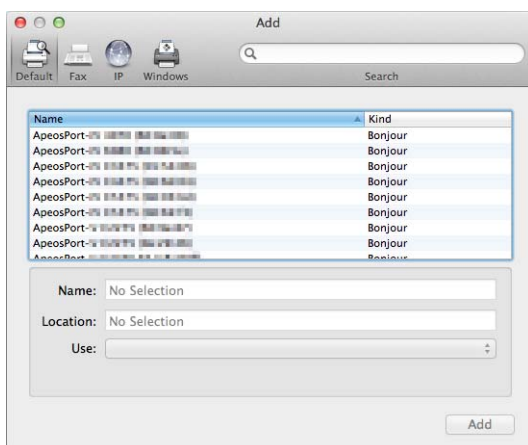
Add

Default Fax IP Windows

Search

| Name | Kind |
|---|---|
| ApeosPort-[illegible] | Bonjour |
| ApeosPort-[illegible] | Bonjour |
| ApeosPort-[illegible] | Bonjour |
| ApeosPort-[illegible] | Bonjour |
| ApeosPort-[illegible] | Bonjour |
| ApeosPort-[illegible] | Bonjour |
| ApeosPort-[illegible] | Bonjour |
| ApeosPort-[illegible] | Bonjour |
| ApeosPort-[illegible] | Bonjour |
| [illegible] | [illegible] |

Name: No Selection

Location: No Selection

Use:

Add